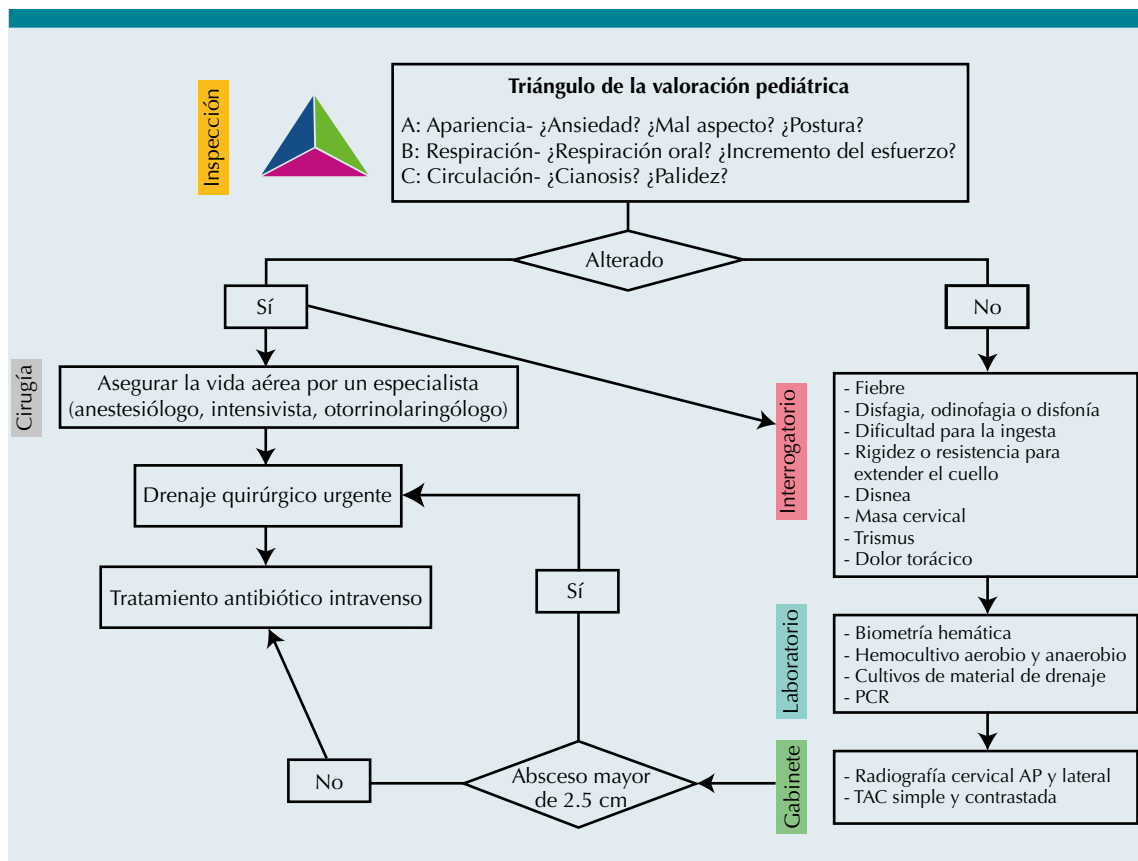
Inspección

Triángulo de la valoración pediátrica
A: Apariencia- ¿Ansiedad? ¿Mal aspecto? ¿Postura?
B: Respiración- ¿Respiración oral? ¿Incremento del esfuerzo?
C: Circulación- ¿Cianosis? ¿Palidez?

Alterado

Sí

No

Cirugía

Asegurar la vida aérea por un especialista (anestesiólogo, intensivista, otorrinolaringólogo)

Drenaje quirúrgico urgente

Tratamiento antibiótico intravenso

Interrogatorio

- Fiebre
- Disfagia, odinofagia o disfonía
- Dificultad para la ingesta
- Rigidez o resistencia para extender el cuello
- Disnea
- Masa cervical
- Trismus
- Dolor torácico

Laboratorio

- Biometría hemática
- Hemocultivo aerobio y anaerobio
- Cultivos de material de drenaje
- PCR

Gabinete

- Radiografía cervical AP y lateral
- TAC simple y contrastada

Sí

No

Absceso mayor de 2.5 cm